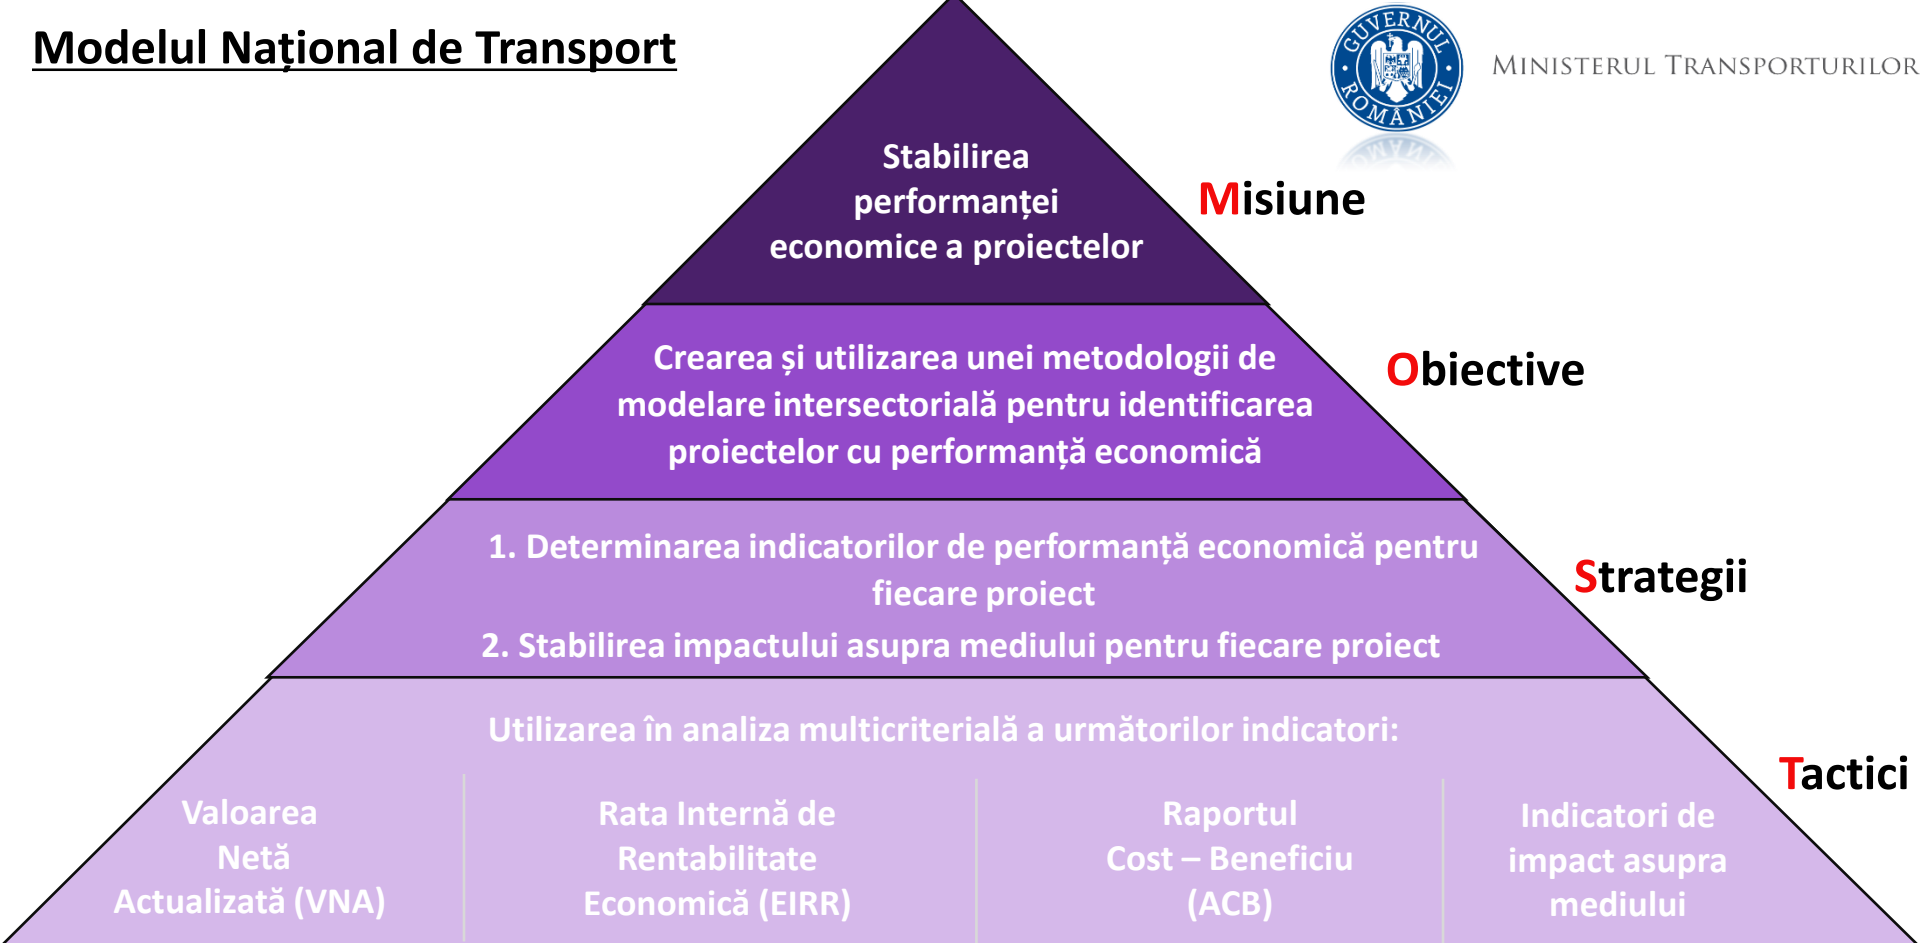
Modelul Național de Transport

GUVERNUL ROMÂNIEI

MINISTERUL TRANSPORTURILOR

Stabilirea performanței economice a proiectelor

Misiune

Crearea și utilizarea unei metodologii de modelare intersectorială pentru identificarea proiectelor cu performanță economică

Obiective

1. Determinarea indicatorilor de performanță economică pentru fiecare proiect

2. Stabilirea impactului asupra mediului pentru fiecare proiect

Strategii

Utilizarea în analiza multicriterială a următorilor indicatori:

Tactici

Valoarea Netă Actualizată (VNA)

Rata Internă de Rentabilitate Economică (EIRR)

Raportul Cost – Beneficiu (ACB)

Indicatori de impact asupra mediului